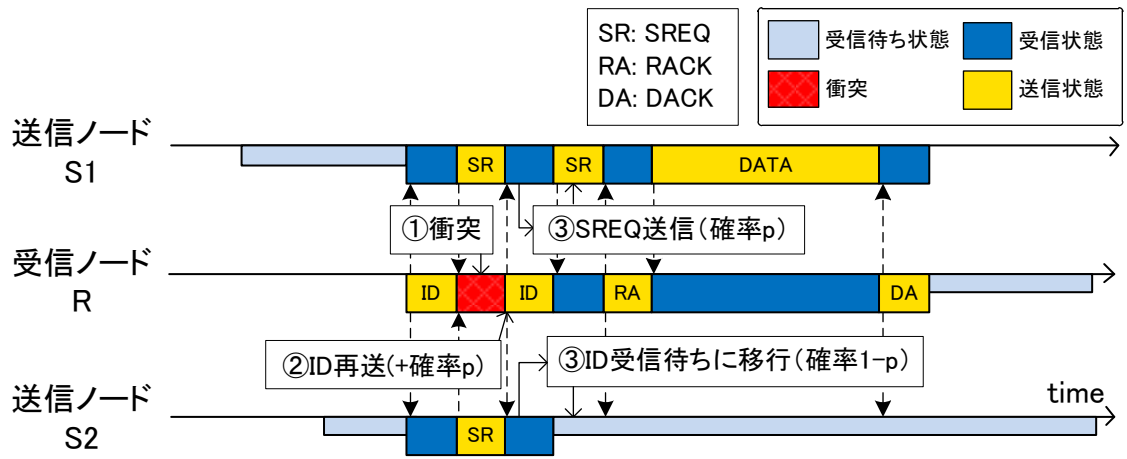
SR: SREQ
RA: RACK
DA: DACK

受信待ち状態
受信状態
衝突
送信状態

送信ノード
S1

SR
SR
DATA

①衝突
③SREQ送信(確率p)

受信ノード
R

ID
ID
RA
DA

②ID再送(+確率p)
③ID受信待ちに移行(確率1−p)

time

送信ノード
S2

SR